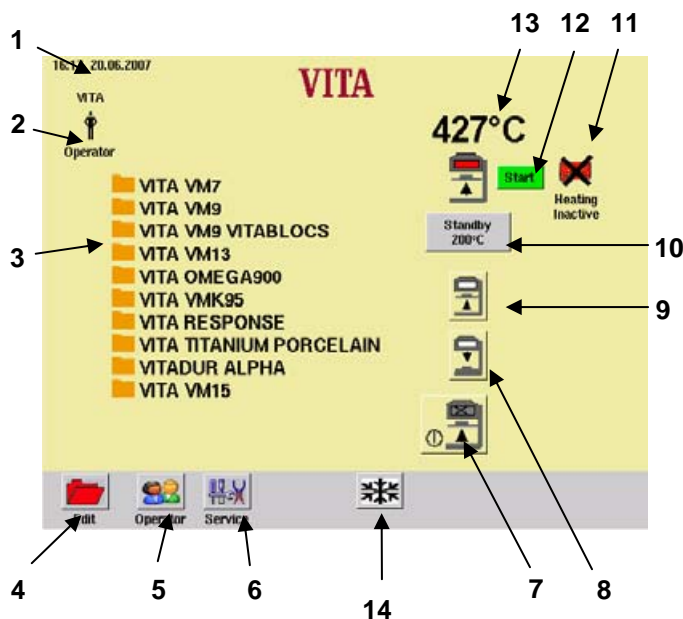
1

13 12 11

16:1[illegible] 20.06.2007

VITA

VITA

2

Operator

427°C

Start

Heating Inactive

VITA VM7
VITA VM9
VITA VM9 VITABLOCS
VITA VM13
VITA OMEGA900
VITA VMK95
VITA RESPONSE
VITA TITANIUM PORCELAIN
VITADUR ALPHA
VITA VM15

3

Standby 200°C

10

9

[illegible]dit

Oper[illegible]tor

Servi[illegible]

4 5 6 14 7 8